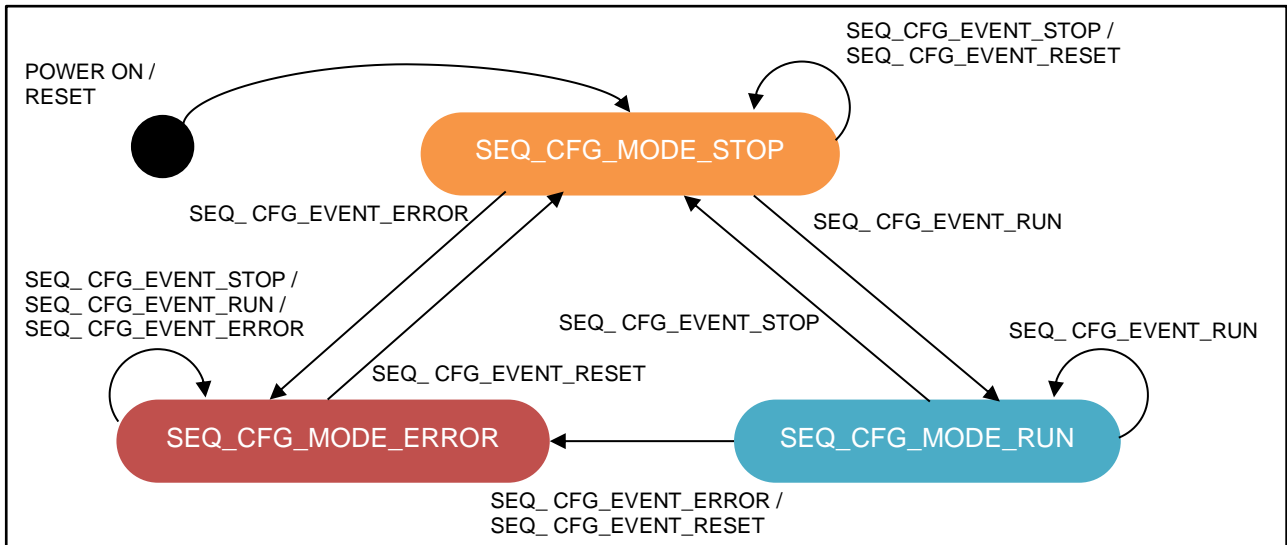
SEQ_CFG_EVENT_STOP /
SEQ_ CFG_EVENT_RESET

POWER ON /
RESET

SEQ_CFG_MODE_STOP

SEQ_ CFG_EVENT_ERROR

SEQ_ CFG_EVENT_RUN

SEQ_ CFG_EVENT_STOP /
SEQ_ CFG_EVENT_RUN /
SEQ_ CFG_EVENT_ERROR

SEQ_ CFG_EVENT_STOP

SEQ_ CFG_EVENT_RUN

SEQ_ CFG_EVENT_RESET

SEQ_CFG_MODE_ERROR

SEQ_CFG_MODE_RUN

SEQ_ CFG_EVENT_ERROR /
SEQ_ CFG_EVENT_RESET